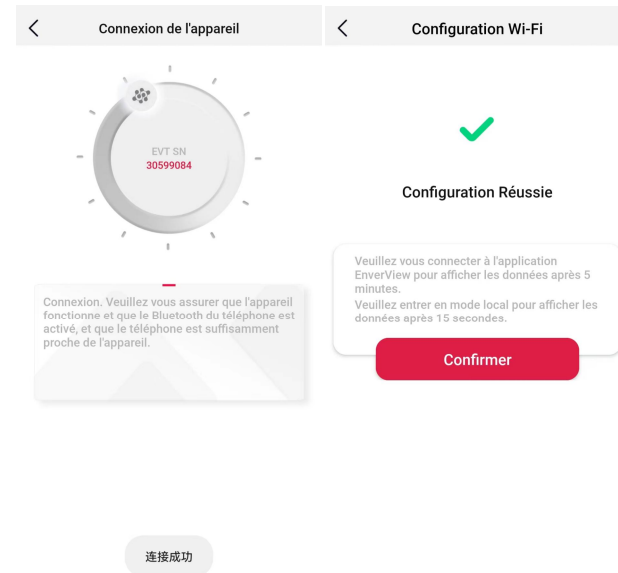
<

Connexion de l'appareil

EVT SN
30599084

Connexion. Veuillez vous assurer que l'appareil fonctionne et que le Bluetooth du téléphone est activé, et que le téléphone est suffisamment proche de l'appareil.

连接成功

<

Configuration Wi-Fi

Configuration Réussie

Veuillez vous connecter à l'application EnverView pour afficher les données après 5 minutes.
Veuillez entrer en mode local pour afficher les données après 15 secondes.

Confirmer